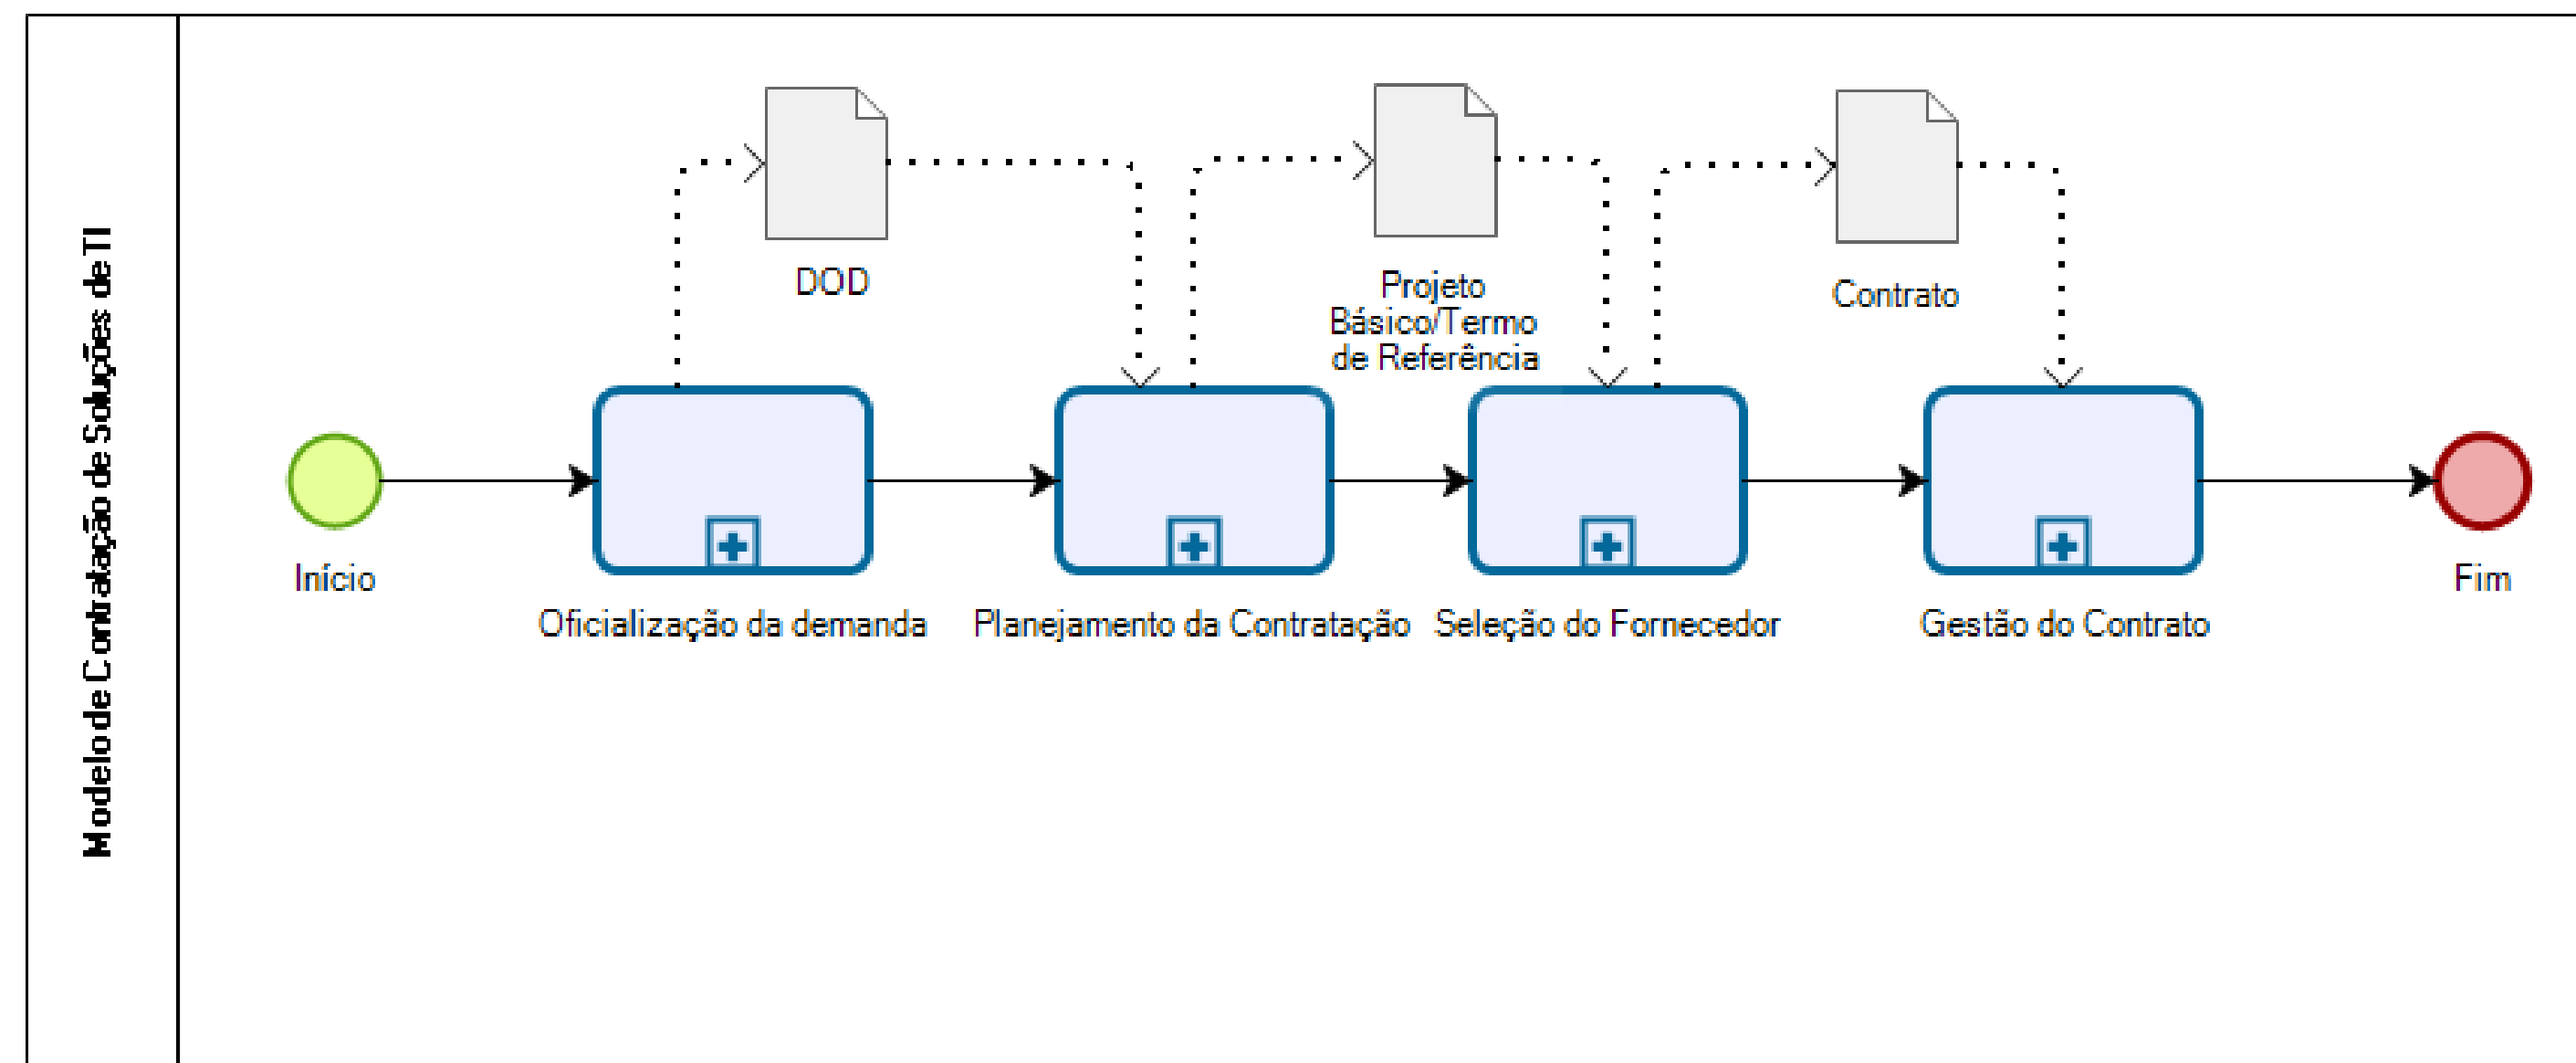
Modelo de Contratação de Soluções de TI

DOD

Projeto Básico/Termo de Referência

Contrato

Início

Oficialização da demanda

Planejamento da Contratação

Seleção do Fornecedor

Gestão do Contrato

Fim